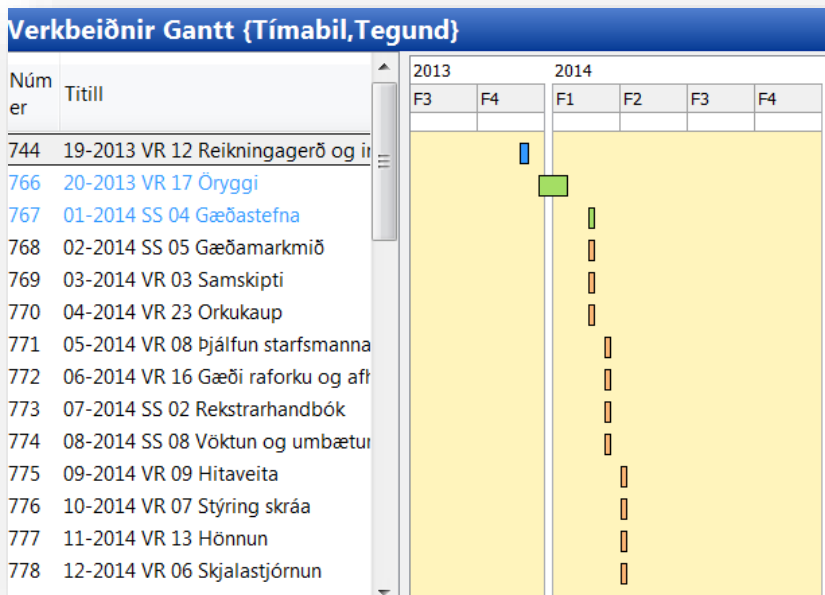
Verkbeiðnir Gantt {Tímabil,Tegund}

| Númer | Titill |
|---|---|
| 744 | 19-2013 VR 12 Reikningagerð og ir |
| 766 | 20-2013 VR 17 Öryggi |
| 767 | 01-2014 SS 04 Gæðastefna |
| 768 | 02-2014 SS 05 Gæðamarkmið |
| 769 | 03-2014 VR 03 Samskipti |
| 770 | 04-2014 VR 23 Orkukaup |
| 771 | 05-2014 VR 08 Þjálfun starfsmanna |
| 772 | 06-2014 VR 16 Gæði raforku og afh |
| 773 | 07-2014 SS 02 Rekstrarhandbók |
| 774 | 08-2014 SS 08 Vöktun og umbætur |
| 775 | 09-2014 VR 09 Hitaveita |
| 776 | 10-2014 VR 07 Stýring skráa |
| 777 | 11-2014 VR 13 Hönnun |
| 778 | 12-2014 VR 06 Skjalastjórnun |

2013
F3 F4
2014
F1 F2 F3 F4